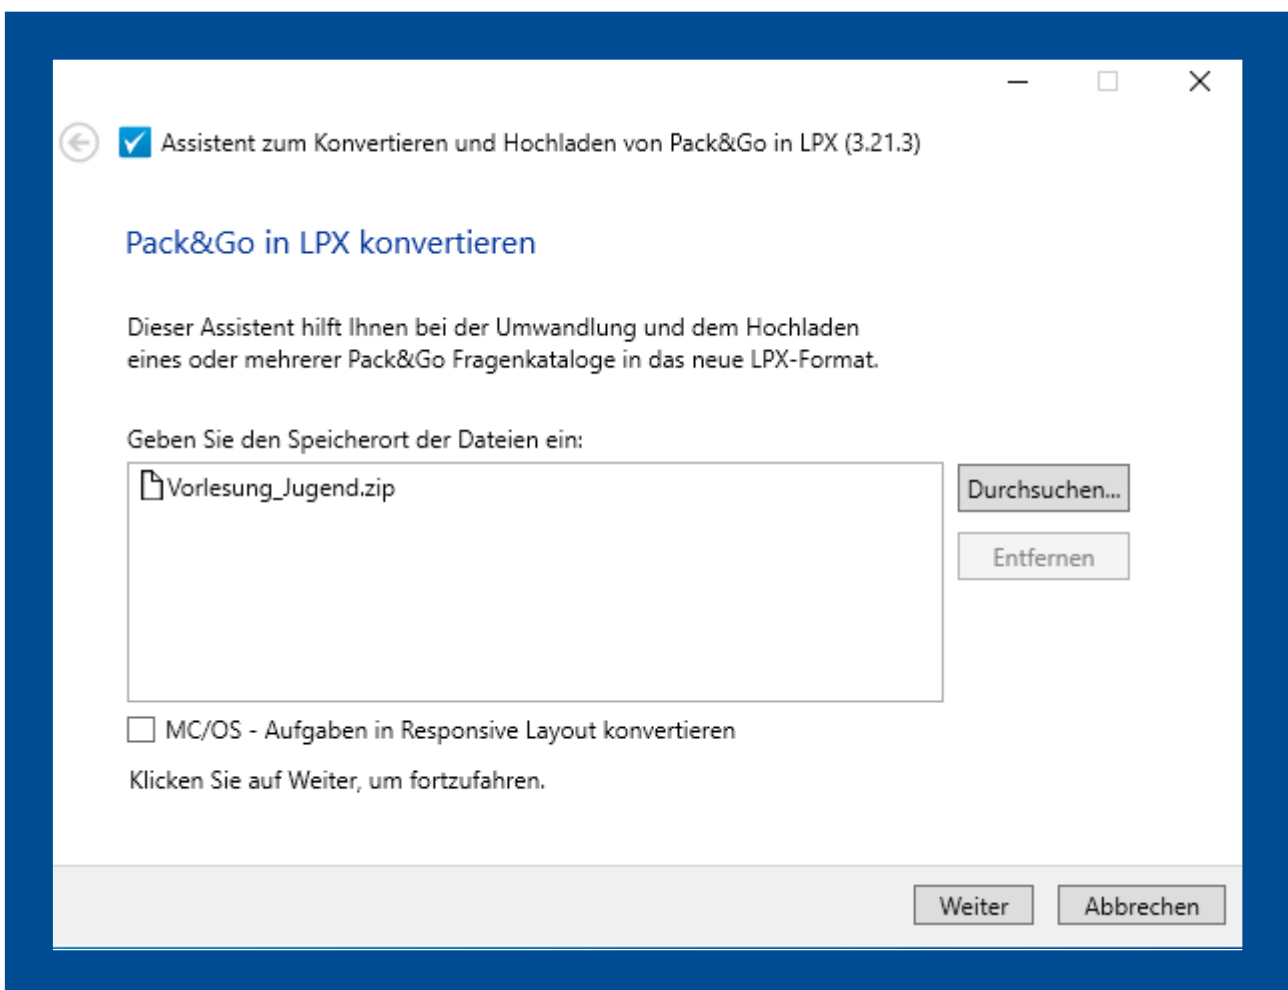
Assistent zum Konvertieren und Hochladen von Pack&Go in LPX (3.21.3)

Pack&Go in LPX konvertieren

Dieser Assistent hilft Ihnen bei der Umwandlung und dem Hochladen eines oder mehrerer Pack&Go Fragenkataloge in das neue LPX-Format.

Geben Sie den Speicherort der Dateien ein:

Vorlesung_Jugend.zip

Durchsuchen...

Entfernen

MC/OS - Aufgaben in Responsive Layout konvertieren

Klicken Sie auf Weiter, um fortzufahren.

Weiter

Abbrechen